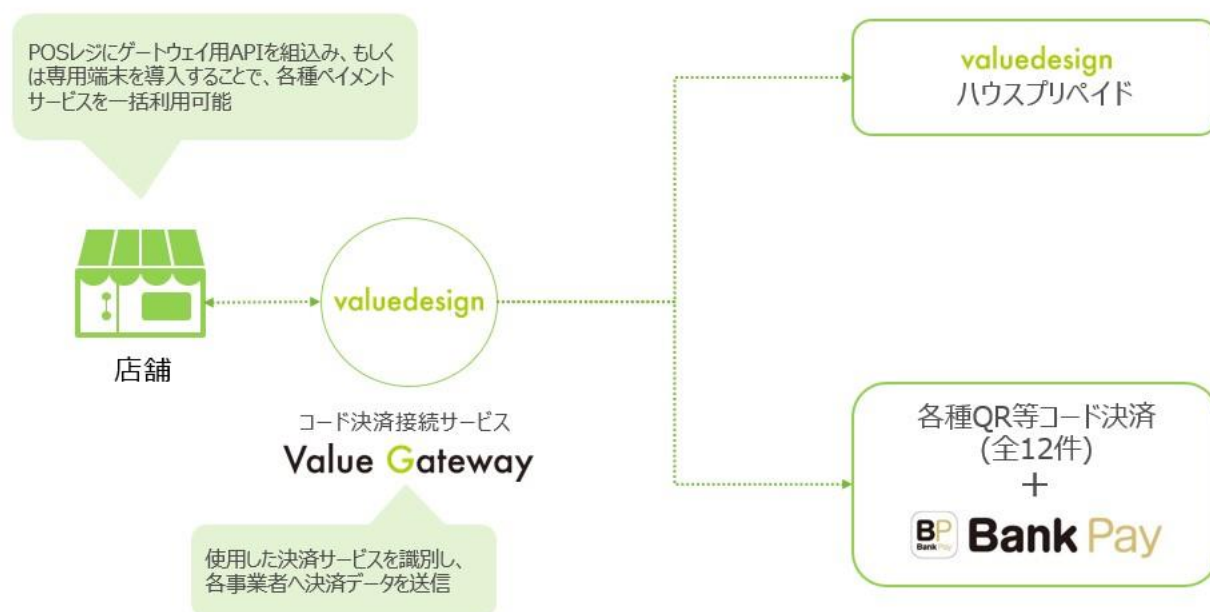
POSレジにゲートウェイ用APIを組込み、もしくは専用端末を導入することで、各種ペイメントサービスを一括利用可能

店舗

valuedesign

コード決済接続サービス
Value Gateway

使用した決済サービスを識別し、各事業者へ決済データを送信

valuedesign
ハウスプリペイド

各種QR等コード決済
(全12件)
+
BP Bank Pay
Bank Pay